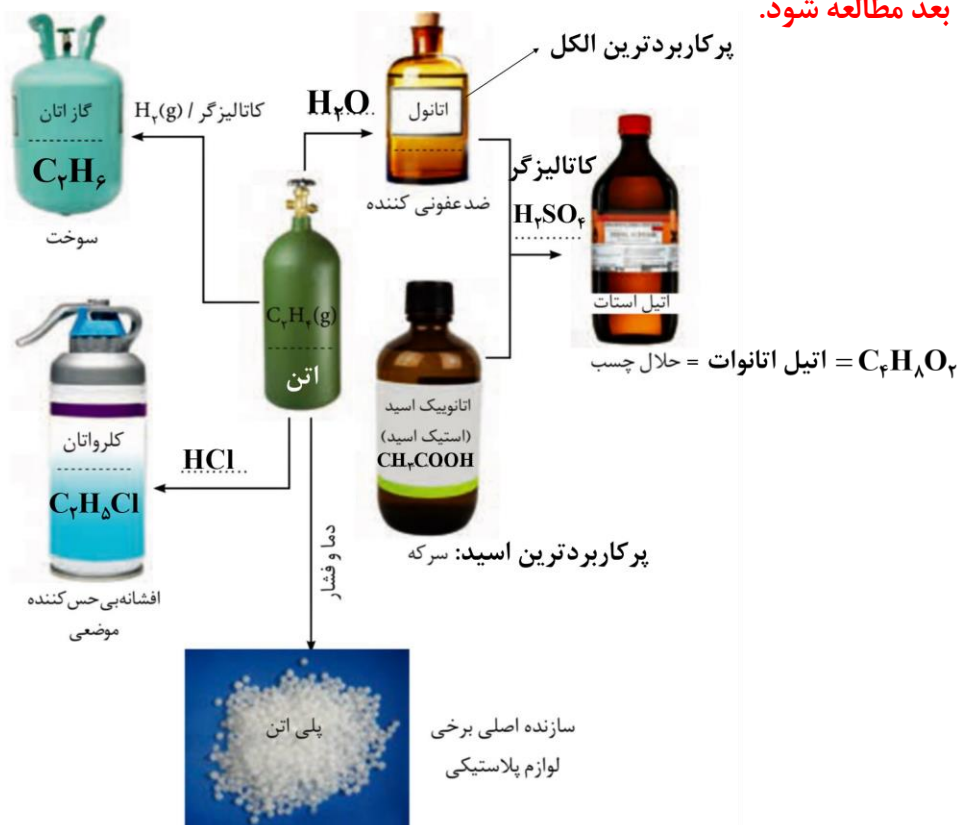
بعد مطالعه شود.

پرکاربردترین الکل

گاز اتان
$C_2H_6$
سوخت

کاتالیزگر / $H_2(g)$

$H_2O$

اتانول
ضدعفونی کننده

کاتالیزگر
$H_2SO_4$

اتیل استات
حلال چسب = اتیل اتانوات = $C_4H_8O_2$

$C_2H_4(g)$
اتن

کلرواتان
$C_2H_5Cl$
افشانه‌بی‌حس‌کننده موضعی

HCl

اتانوییک اسید
(استیک اسید)
$CH_3COOH$

پرکاربردترین اسید: سرکه

دما و فشار

پلی اتن

سازنده اصلی برخی لوازم پلاستیکی